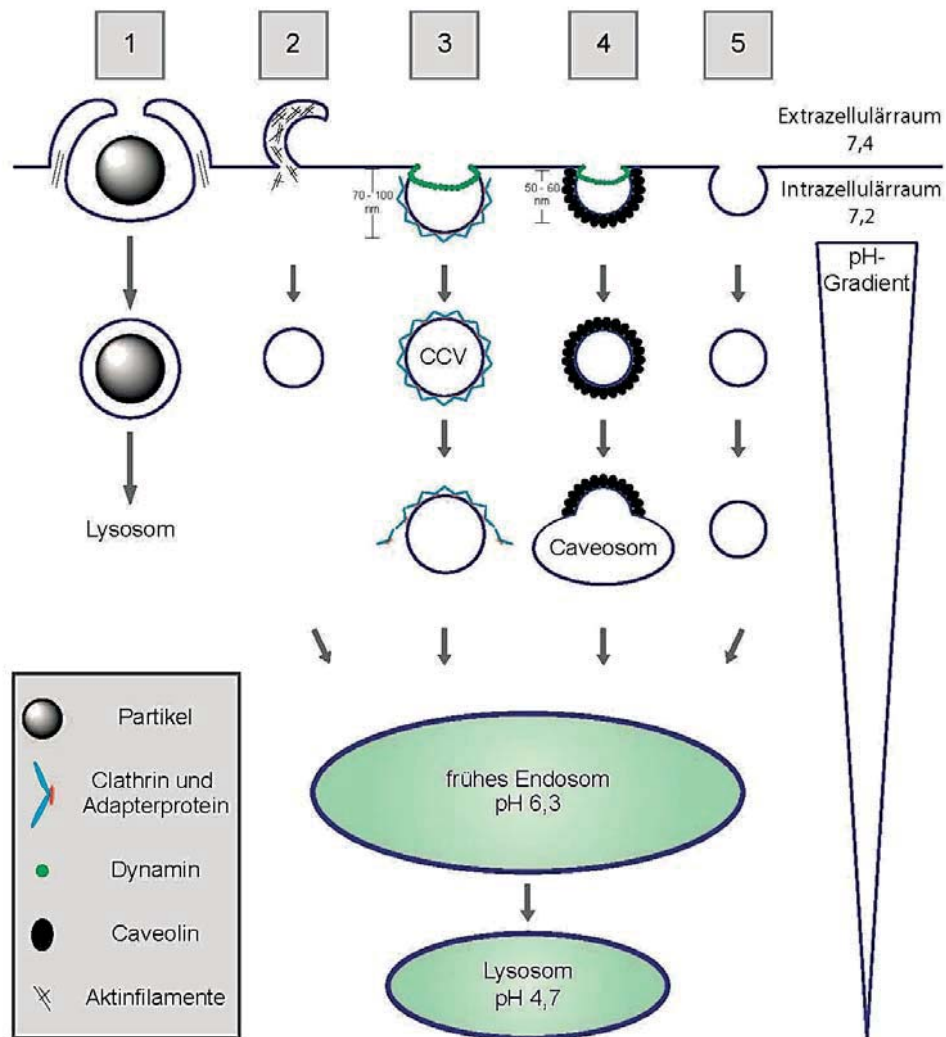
1

2

3

4

5

Extrazellulärraum 7,4

Intrazellulärraum 7,2

pH-Gradient

70 - 100 nm

50 - 60 nm

CCV

Lysosom

Caveosom

Partikel

Clathrin und Adapterprotein

Dynamin

Caveolin

Aktinfilamente

frühes Endosom pH 6,3

Lysosom pH 4,7